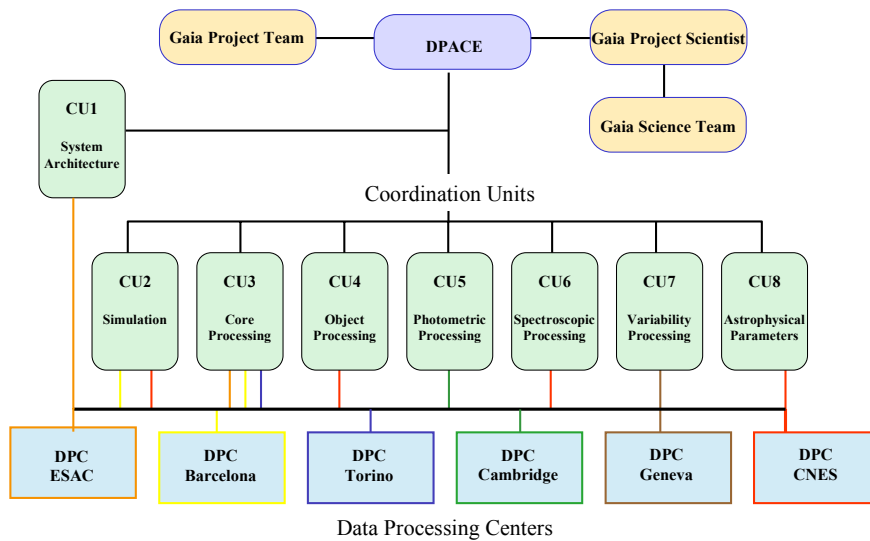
Gaia Project Team

DPACE

Gaia Project Scientist

Gaia Science Team

CU1

System Architecture

Coordination Units

CU2

Simulation

CU3

Core Processing

CU4

Object Processing

CU5

Photometric Processing

CU6

Spectroscopic Processing

CU7

Variability Processing

CU8

Astrophysical Parameters

DPC ESAC

DPC Barcelona

DPC Torino

DPC Cambridge

DPC Geneva

DPC CNES

Data Processing Centers